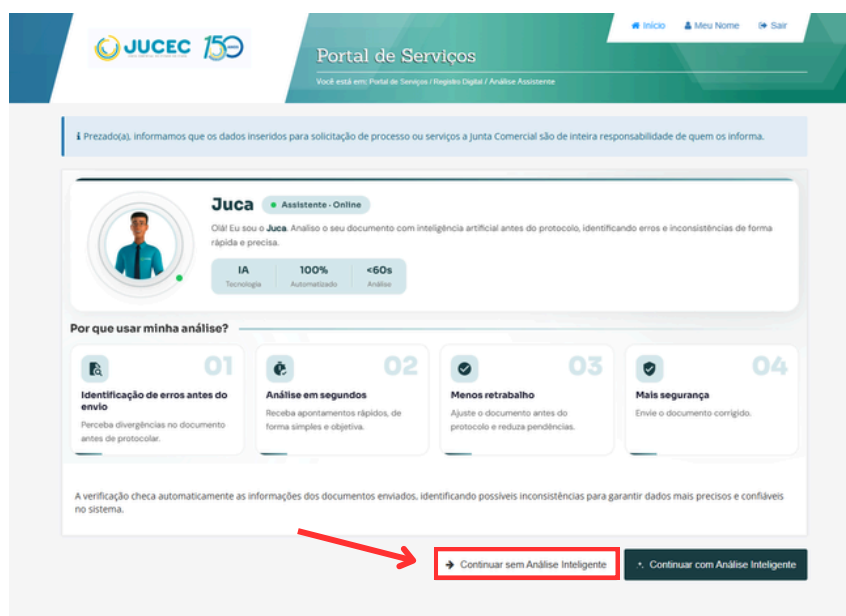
JUCEC 150 anos

Início Meu Nome Sair

Portal de Serviços

Você está em: Portal de Serviços / Registro Digital / Análise Assistente

Prezado(a), informamos que os dados inseridos para solicitação de processo ou serviços a Junta Comercial são de inteira responsabilidade de quem os informa.

Juca Assistente - Online

Olá! Eu sou o Juca. Analiso o seu documento com inteligência artificial antes do protocolo, identificando erros e inconsistências de forma rápida e precisa.

| IA | 100% | <60s |
|---|---|---|
| Tecnologia | Automatizado | Análise |

Por que usar minha análise?

01
Identificação de erros antes do envio
Perceba divergências no documento antes de protocolar.

02
Análise em segundos
Receba apontamentos rápidos, de forma simples e objetiva.

03
Menos retrabalho
Ajuste o documento antes do protocolo e reduza pendências.

04
Mais segurança
Envie o documento corrigido.

A verificação checa automaticamente as informações dos documentos enviados, identificando possíveis inconsistências para garantir dados mais precisos e confiáveis no sistema.

Continuar sem Análise Inteligente

Continuar com Análise Inteligente